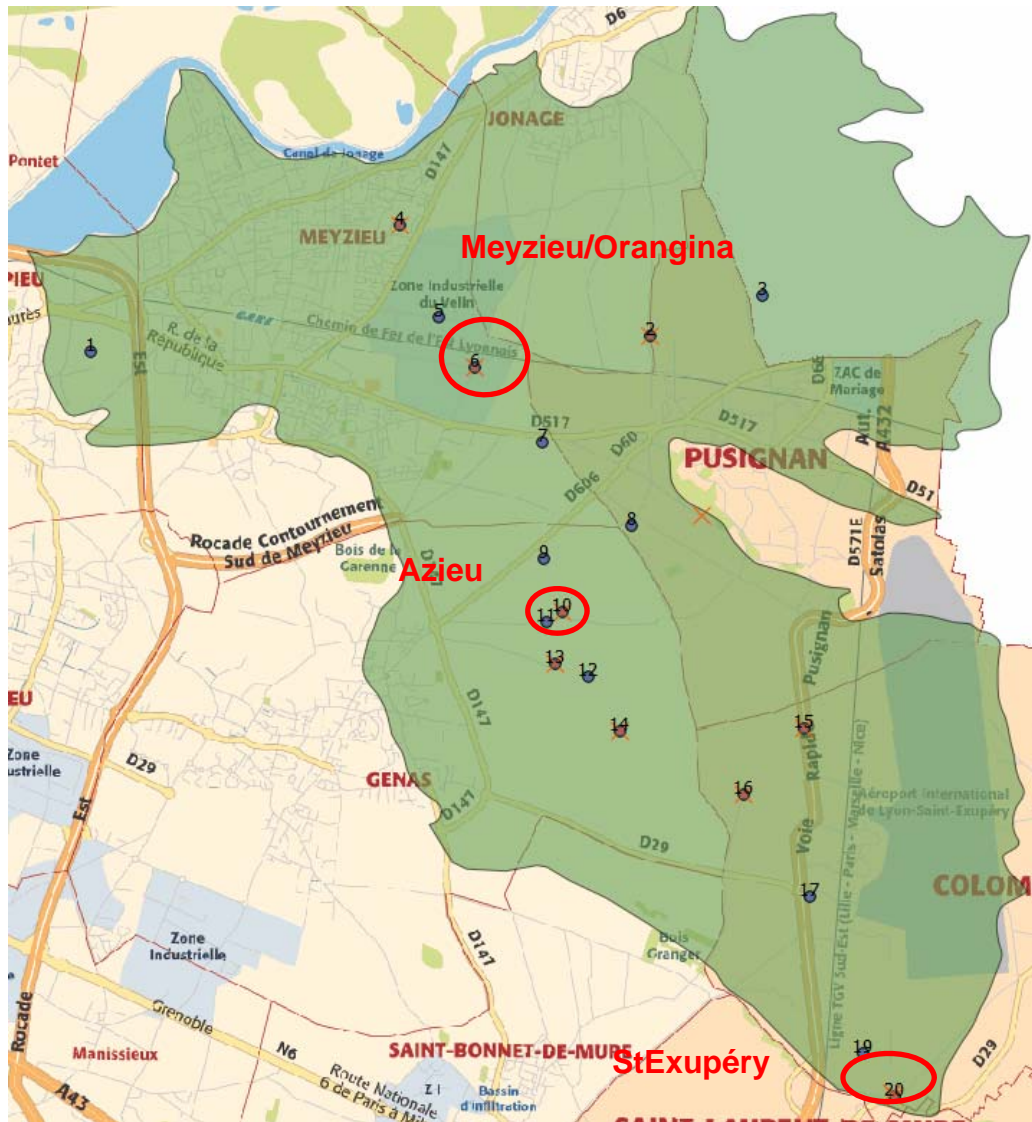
D6
JONAGE
Pontet
Canal de Jonage
D147
MEYZIEU
4
Meyzieu/Orangina
PIEU
Zone Industrielle du Velin
3
urès
1
R. de la République
Chemin de Fer de l'Est Lyonnais
5
2
6
ZAC de Mariage
D6
E53
D517
D517
7
D60
PUSIGNAN
Aut. A432
D51
D606
8
Rocade Contournement Sud de Meyzieu
Bois de la Garenne
9
Azieu
D571E
Satolas
10
11
13
12
Pusignan
EU
D147
15
14
Zone Industrielle
D29
GENAS
Rapide
16
Aéroport International de Lyon-Saint-Exupéry
D147
Voie
D29
Est
17
COLOM
Zone Industrielle
D147
Bois Granger
Ligne TGV Sud-Est (Lille - Paris - Marseille - Nice)
Grenoble
Rocade
Manissieux
N6
SAINT-BONNET-DE-MURE
StExupéry
19
D29
A43
Route Nationale 6 de Paris à Mi
Z.I.
Bassin d'infiltration
20
SAINT-LAURENT-DE-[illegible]